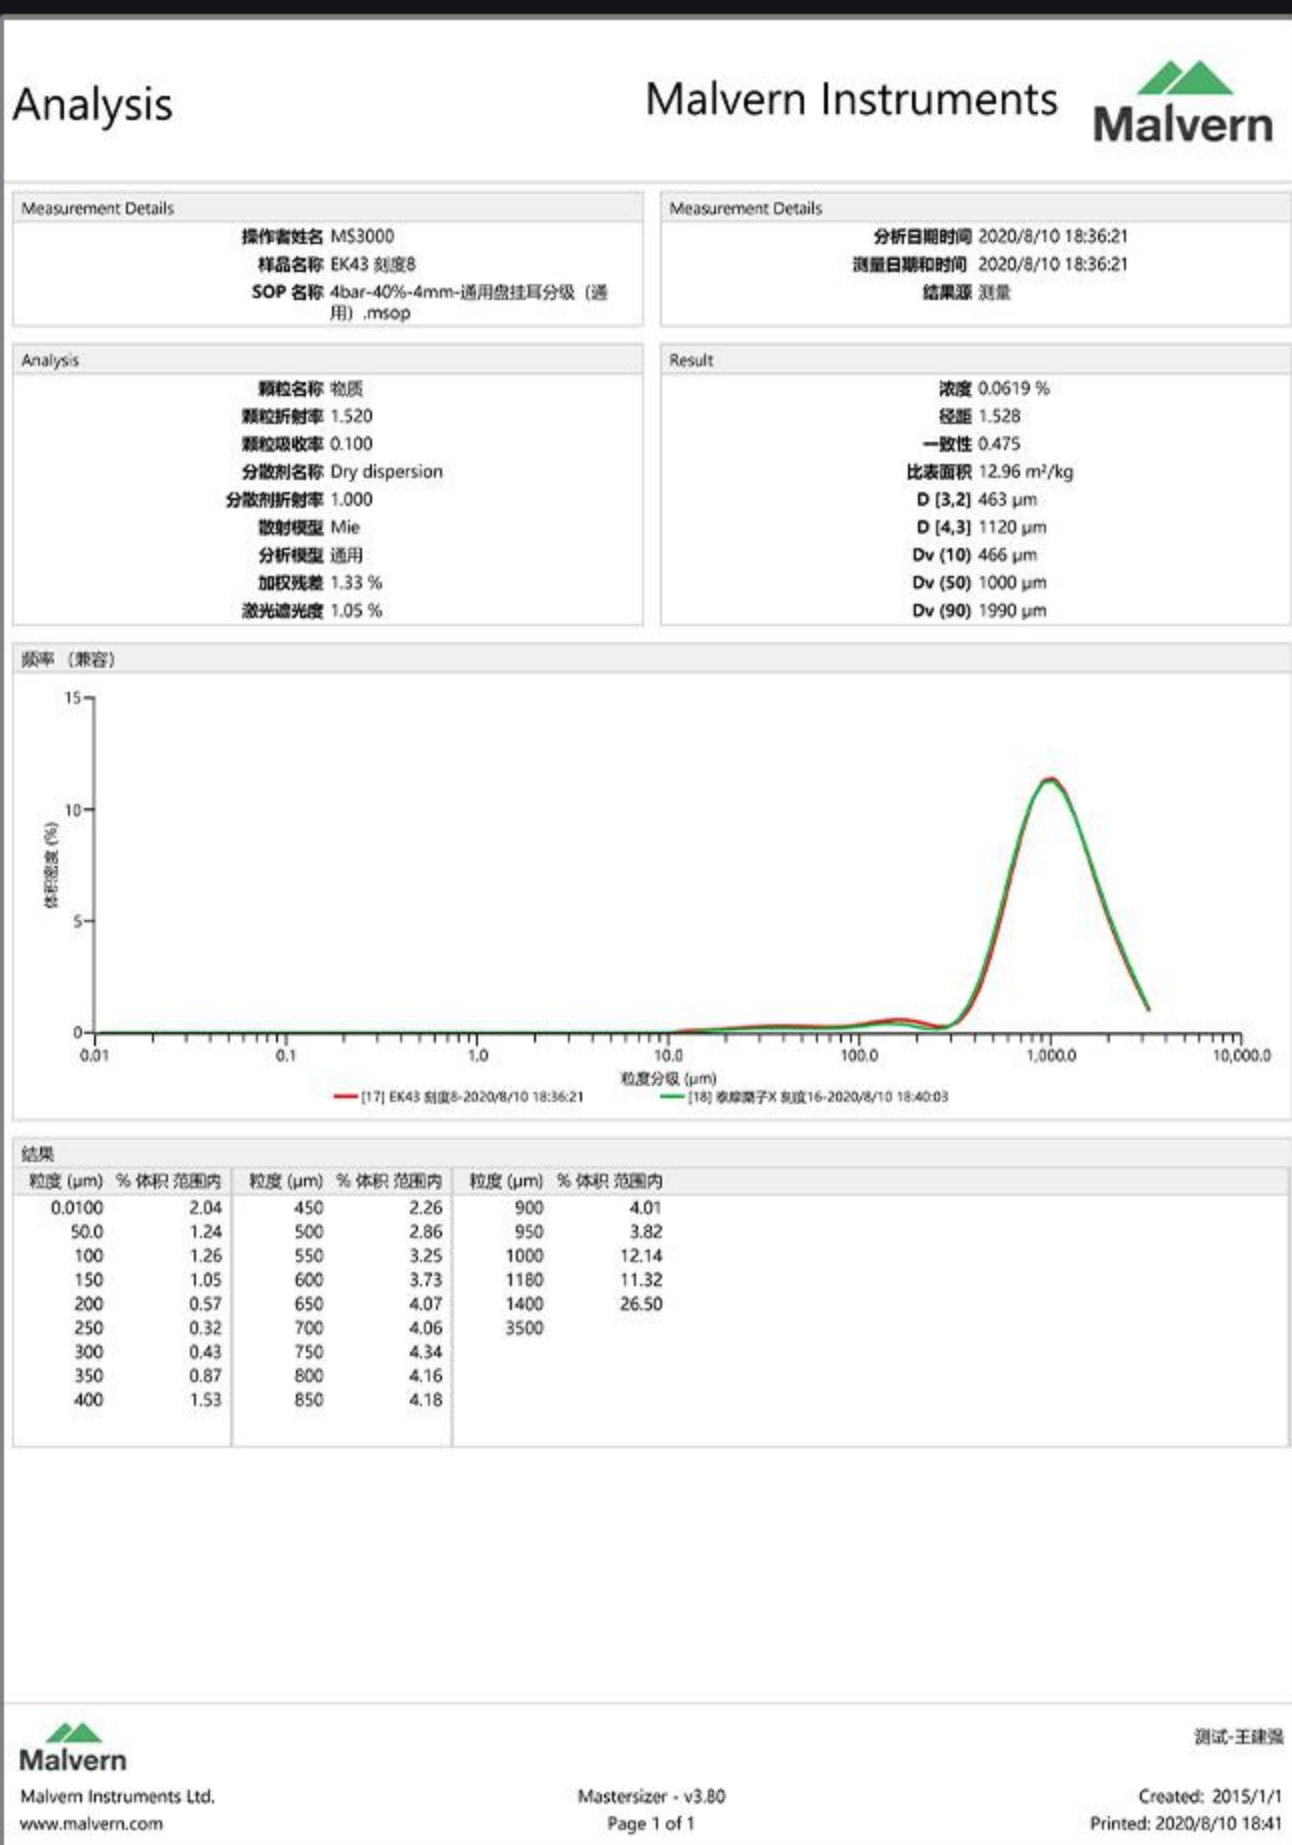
Analysis

Malvern Instruments

Malvern

Measurement Details

操作者姓名 MS3000
样品名称 EK43 刻度8
SOP 名称 4bar-40%-4mm-通用盘挂耳分级（通用）.msop

Measurement Details

分析日期时间 2020/8/10 18:36:21
测量日期和时间 2020/8/10 18:36:21
结果源 测量

Analysis

颗粒名称 物质
颗粒折射率 1.520
颗粒吸收率 0.100
分散剂名称 Dry dispersion
分散剂折射率 1.000
散射模型 Mie
分析模型 通用
加权残差 1.33 %
激光遮光度 1.05 %

Result

浓度 0.0619 %
径距 1.528
一致性 0.475
比表面积 12.96 m²/kg
D [3,2] 463 µm
D [4,3] 1120 µm
Dv (10) 466 µm
Dv (50) 1000 µm
Dv (90) 1990 µm

频率（兼容）

15
10
5
0
体积密度 (%)
0.01 0.1 1.0 10.0 100.0 1,000.0 10,000.0
粒度分级 (µm)
[17] EK43 刻度8-2020/8/10 18:36:21
[18] 泰摩栗子X 刻度16-2020/8/10 18:40:03

结果

| 粒度 (µm) | % 体积 范围内 | 粒度 (µm) | % 体积 范围内 | 粒度 (µm) | % 体积 范围内 |
|---|---|---|---|---|---|
| 0.0100 | 2.04 | 450 | 2.26 | 900 | 4.01 |
| 50.0 | 1.24 | 500 | 2.86 | 950 | 3.82 |
| 100 | 1.26 | 550 | 3.25 | 1000 | 12.14 |
| 150 | 1.05 | 600 | 3.73 | 1180 | 11.32 |
| 200 | 0.57 | 650 | 4.07 | 1400 | 26.50 |
| 250 | 0.32 | 700 | 4.06 | 3500 | |
| 300 | 0.43 | 750 | 4.34 | | |
| 350 | 0.87 | 800 | 4.16 | | |
| 400 | 1.53 | 850 | 4.18 | | |

Malvern
Malvern Instruments Ltd.
www.malvern.com

Mastersizer - v3.80
Page 1 of 1

测试-王建强
Created: 2015/1/1
Printed: 2020/8/10 18:41